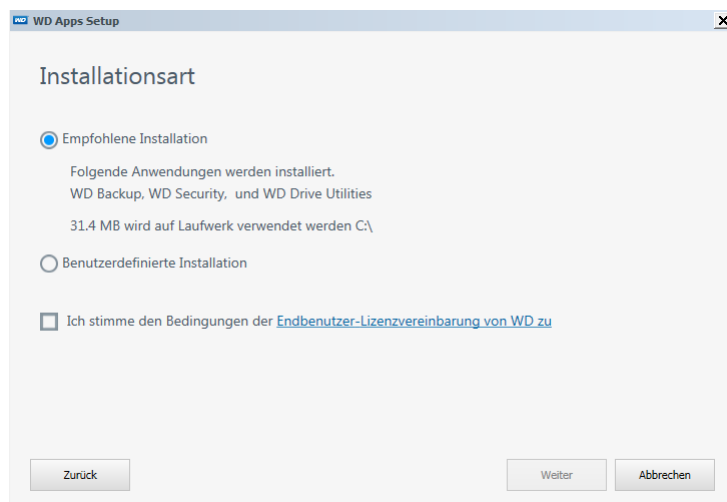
WD WD Apps Setup

Installationsart

Empfohlene Installation

Folgende Anwendungen werden installiert.
WD Backup, WD Security, und WD Drive Utilities

31.4 MB wird auf Laufwerk verwendet werden C:\

Benutzerdefinierte Installation

Ich stimme den Bedingungen der Endbenutzer-Lizenzvereinbarung von WD zu

Zurück

Weiter

Abbrechen